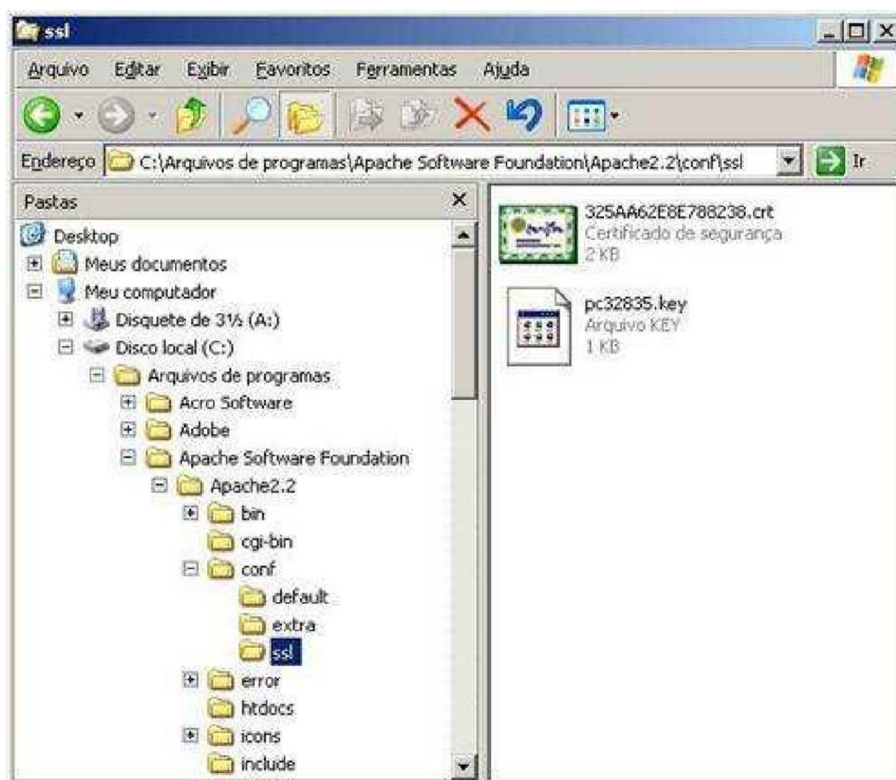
ssl

Arquivo Editar Exibir Favoritos Ferramentas Ajuda

Endereço C:\Arquivos de programas\Apache Software Foundation\Apache2.2\conf\ssl Ir

Pastas

Desktop
Meus documentos
Meu computador
Disquete de 3½ (A:)
Disco local (C:)
Arquivos de programas
Acro Software
Adobe
Apache Software Foundation
Apache2.2
bin
cgi-bin
conf
default
extra
ssl
error
htdocs
icons
include

325AA62E8E788238.crt
Certificado de segurança
2 KB

pc32835.key
Arquivo KEY
1 KB